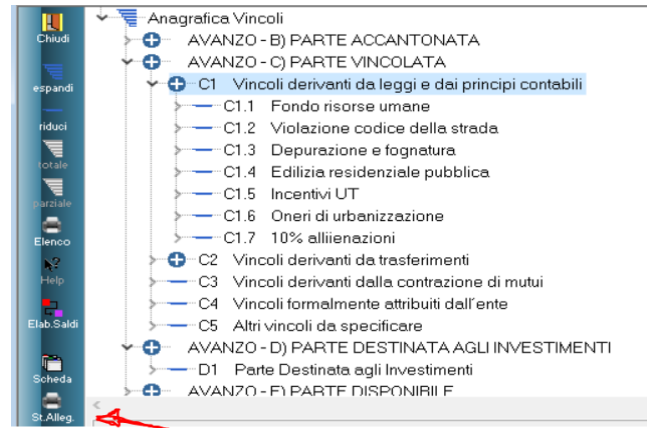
Chiudi
espandi
riduci
totale
parziale
Elenco
Help
Elab.Saldi
Scheda
St.Alleg.

Anagrafica Vincoli
AVANZO - B) PARTE ACCANTONATA
AVANZO - C) PARTE VINCOLATA
C1 Vincoli derivanti da leggi e dai principi contabili
C1.1 Fondo risorse umane
C1.2 Violazione codice della strada
C1.3 Depurazione e fognatura
C1.4 Edilizia residenziale pubblica
C1.5 Incentivi UT
C1.6 Oneri di urbanizzazione
C1.7 10% alliienazioni
C2 Vincoli derivanti da trasferimenti
C3 Vincoli derivanti dalla contrazione di mutui
C4 Vincoli formalmente attribuiti dall'ente
C5 Altri vincoli da specificare
AVANZO - D) PARTE DESTINATA AGLI INVESTIMENTI
D1 Parte Destinata agli Investimenti
AVANZO - E) PARTE DISPONIBILE